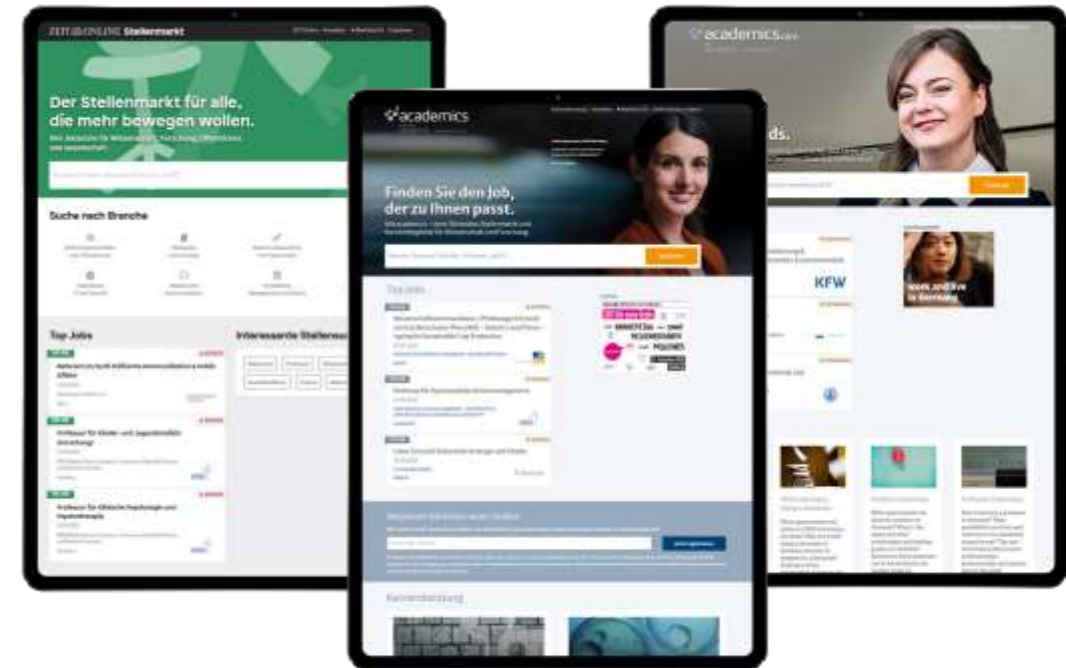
ZEIT ONLINE Stellenmarkt

Der Stellenmarkt für alle, die mehr bewegen wollen.

Suche nach Branche

Top Jobs

Interessante Stellen

academics

Finden Sie den Job, der zu Ihnen passt.

Top Jobs

Karriereberatung

academics

ds.

KFW

Work and live in Germany